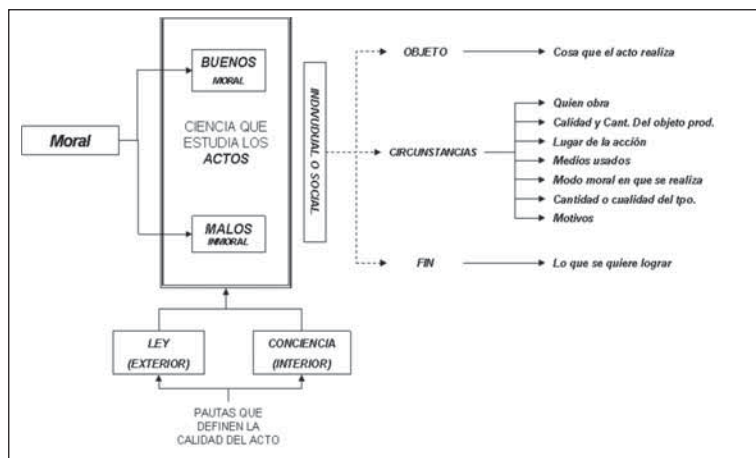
Moral

BUENOS
MORAL

CIENCIA QUE ESTUDIA LOS ACTOS

MALOS
INMORAL

INDIVIDUAL O SOCIAL

OBJETO → Cosa que el acto realiza

CIRCUNSTANCIAS
Quien obra
Calidad y Cant. Del objeto prod.
Lugar de la acción
Medios usados
Modo moral en que se realiza
Cantidad o cualidad del tpo.
Motivos

FIN → Lo que se quiere lograr

LEY
(EXTERIOR)

CONCIENCIA
(INTERIOR)

PAUTAS QUE DEFINEN LA CALIDAD DEL ACTO